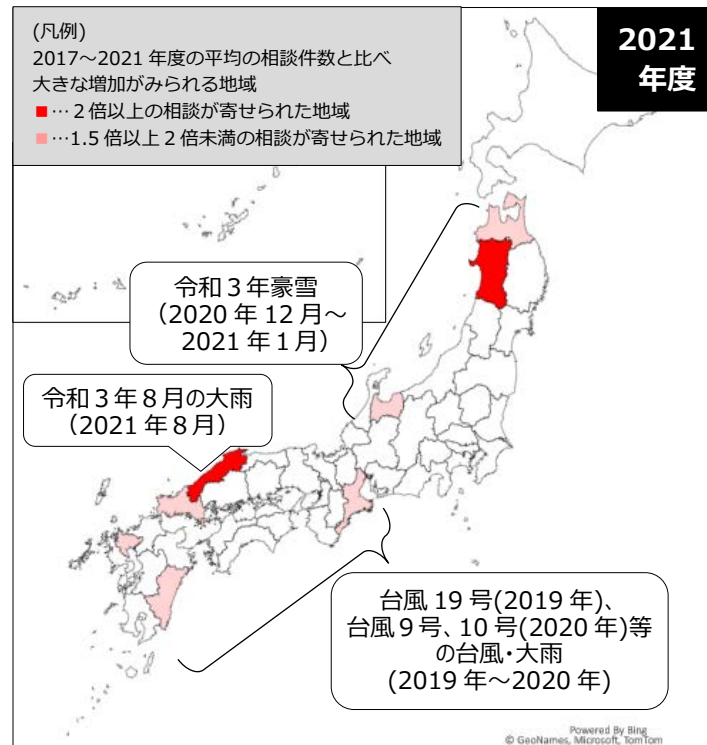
(凡例)
2017～2021 年度の平均の相談件数と比べ大きな増加がみられる地域
■…2 倍以上の相談が寄せられた地域
■…1.5 倍以上 2 倍未満の相談が寄せられた地域

2021 年度

令和 3 年豪雪
(2020 年 12 月～2021 年 1 月)

令和 3 年 8 月の大雨
(2021 年 8 月)

台風 19 号(2019 年)、台風 9 号、10 号(2020 年)等の台風・大雨
(2019 年～2020 年)

Powered By Bing
© GeoNames, Microsoft, TomTom